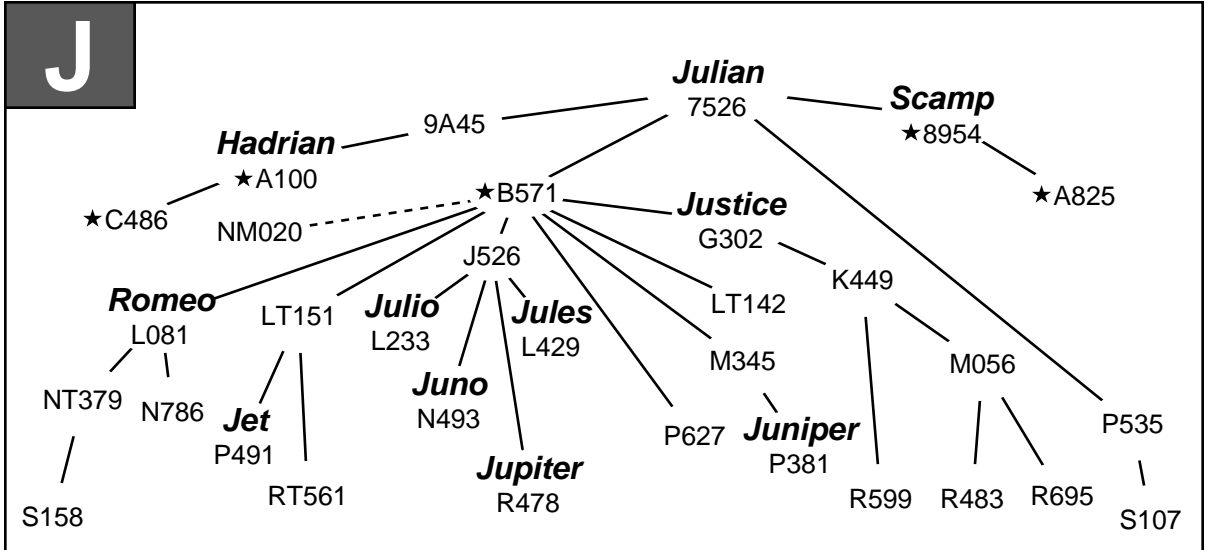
J

Julian
7526

Scamp
★8954

★A825

9A45

Hadrian
★A100

★C486

NM020

★B571

Justice
G302

K449

J526

Romeo
L081

LT151

Julio
L233

Jules
L429

LT142

M345

M056

NT379

N786

Jet
P491

RT561

Juno
N493

Jupiter
R478

P627

Juniper
P381

R599

R483

R695

P535

S107

S158